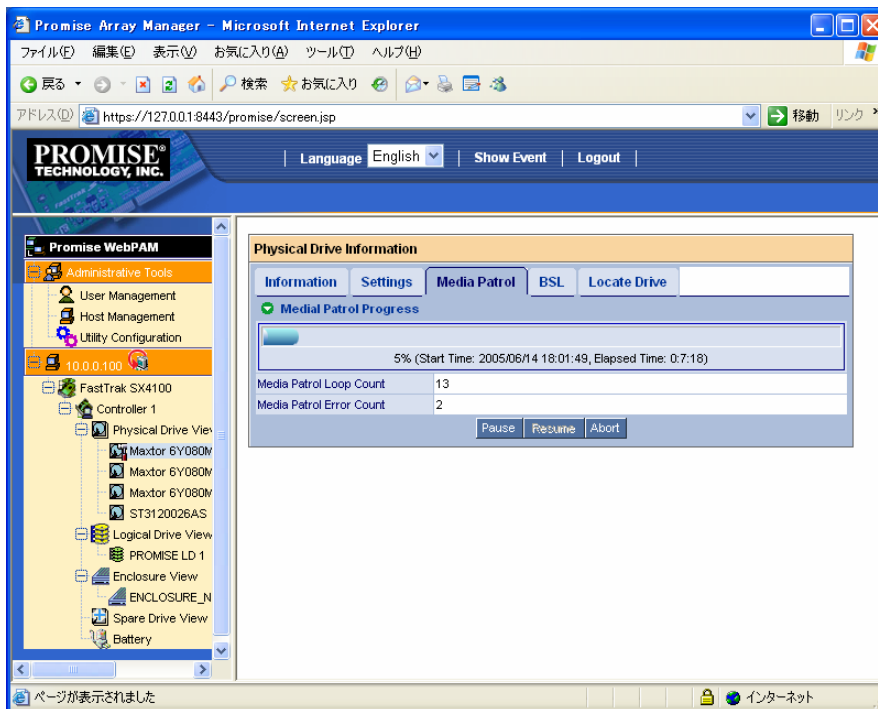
Promise Array Manager - Microsoft Internet Explorer

ファイル(F) 編集(E) 表示(V) お気に入り(A) ツール(T) ヘルプ(H)

戻る 検索 お気に入り

アドレス(D) https://127.0.0.1:8443/promise/screen.jsp 移動 リンク

PROMISE® TECHNOLOGY, INC.

Language English | Show Event | Logout

Promise WebPAM
Administrative Tools
User Management
Host Management
Utility Configuration
10.0.0.100
FastTrak SX4100
Controller 1
Physical Drive View
Maxtor 6Y080M
Maxtor 6Y080M
Maxtor 6Y080M
ST3120026AS
Logical Drive View
PROMISE LD 1
Enclosure View
ENCLOSURE_N
Spare Drive View
Battery

Physical Drive Information

Information | Settings | Media Patrol | BSL | Locate Drive

Medial Patrol Progress

5% (Start Time: 2005/06/14 18:01:49, Elapsed Time: 0:7:18)

| Media Patrol Loop Count | 13 |
|---|---|
| Media Patrol Error Count | 2 |

Pause | Resume | Abort

ページが表示されました インターネット